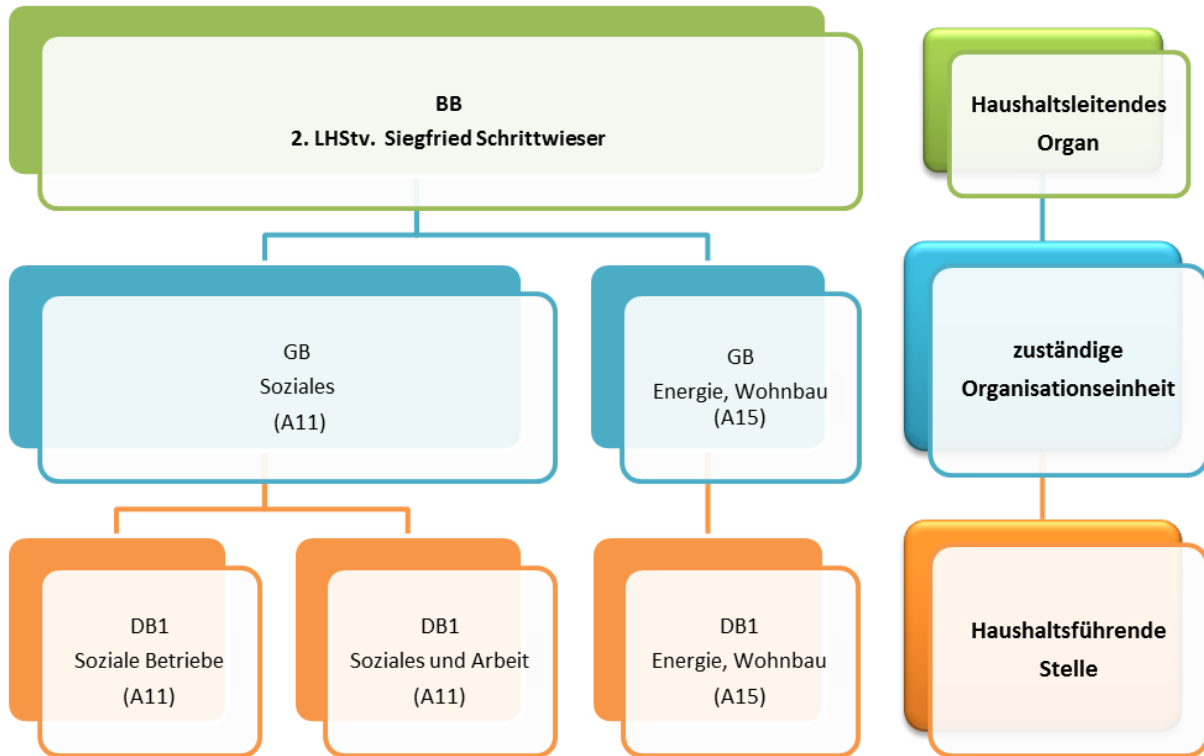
BB
2. LHStv. Siegfried Schrittwieser

GB
Soziales
(A11)

GB
Energie, Wohnbau
(A15)

DB1
Soziale Betriebe
(A11)

DB1
Soziales und Arbeit
(A11)

DB1
Energie, Wohnbau
(A15)

Haushaltsleitendes Organ

zuständige Organisationseinheit

Haushaltsführende Stelle